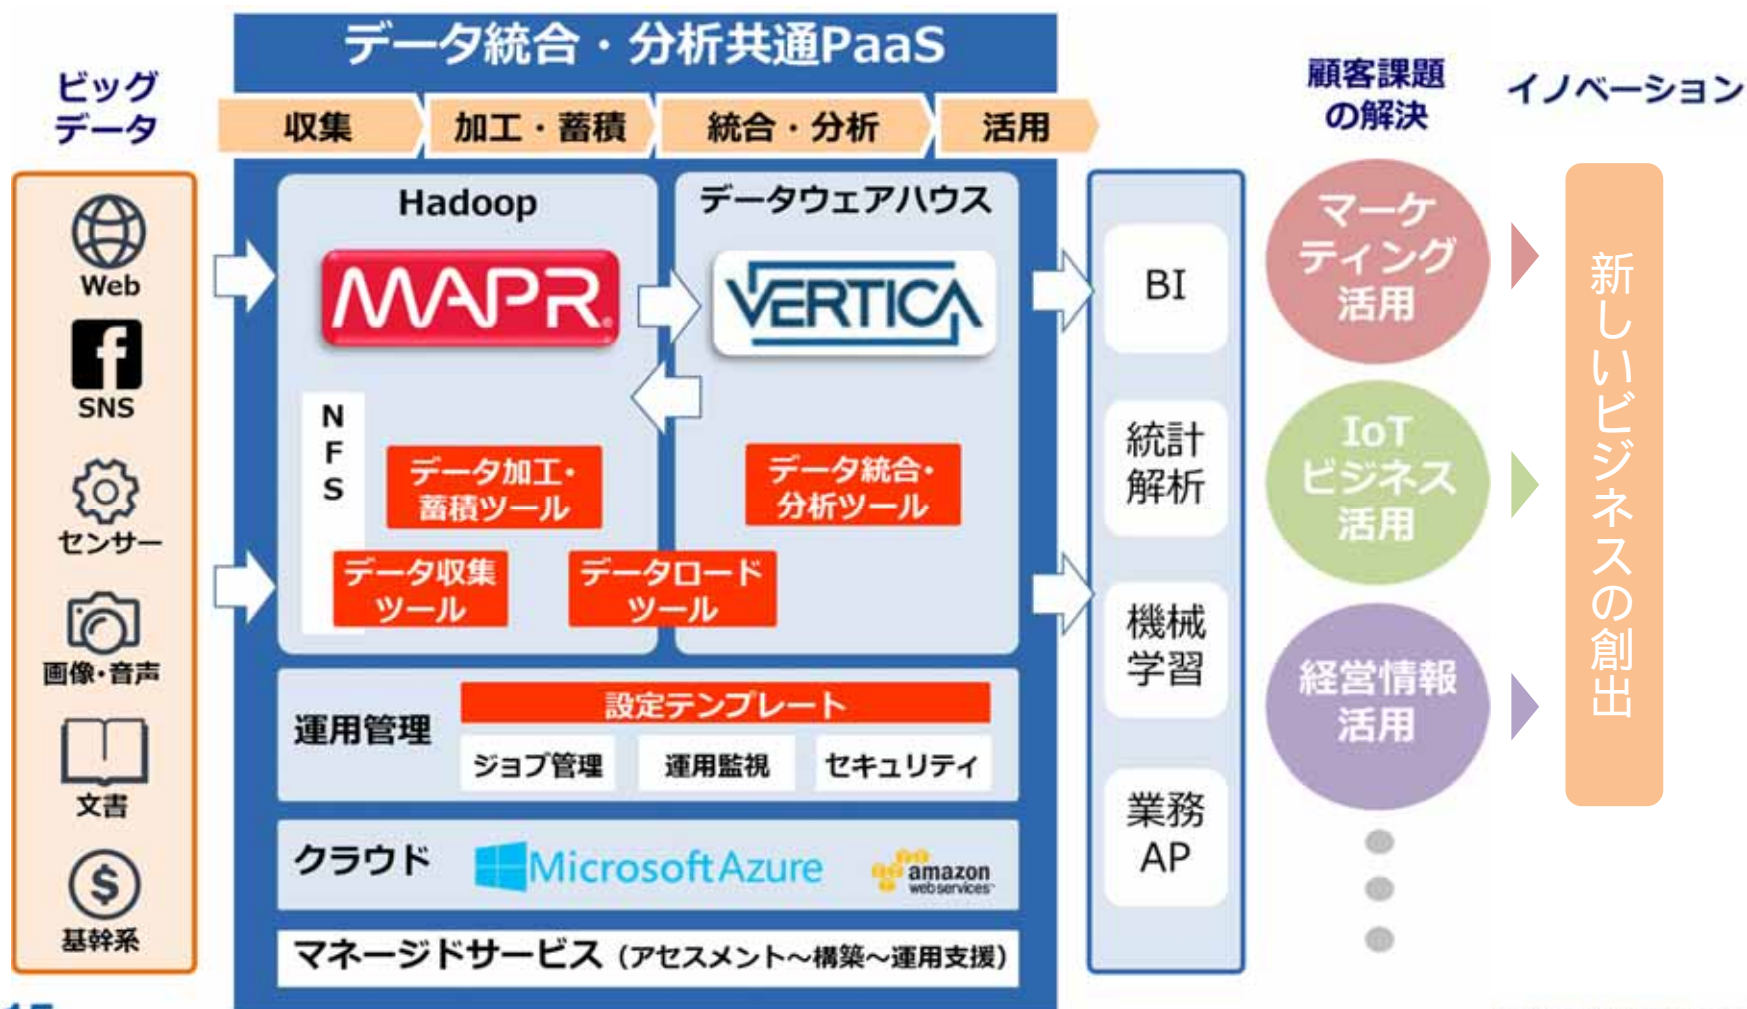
データ統合・分析共通PaaS

ビッグデータ

収集
加工・蓄積
統合・分析
活用

顧客課題の解決

イノベーション

Web
SNS
センサー
画像・音声
文書
基幹系

Hadoop
MAPR
NFS
データ加工・蓄積ツール
データ収集ツール
データロードツール

データウェアハウス
VERTICA
データ統合・分析ツール

運用管理
設定テンプレート
ジョブ管理
運用監視
セキュリティ

クラウド
Microsoft Azure
amazon web services

マネージドサービス（アセスメント～構築～運用支援）

BI
統計解析
機械学習
業務AP

マーケティング活用
IoTビジネス活用
経営情報活用

新しいビジネスの創出